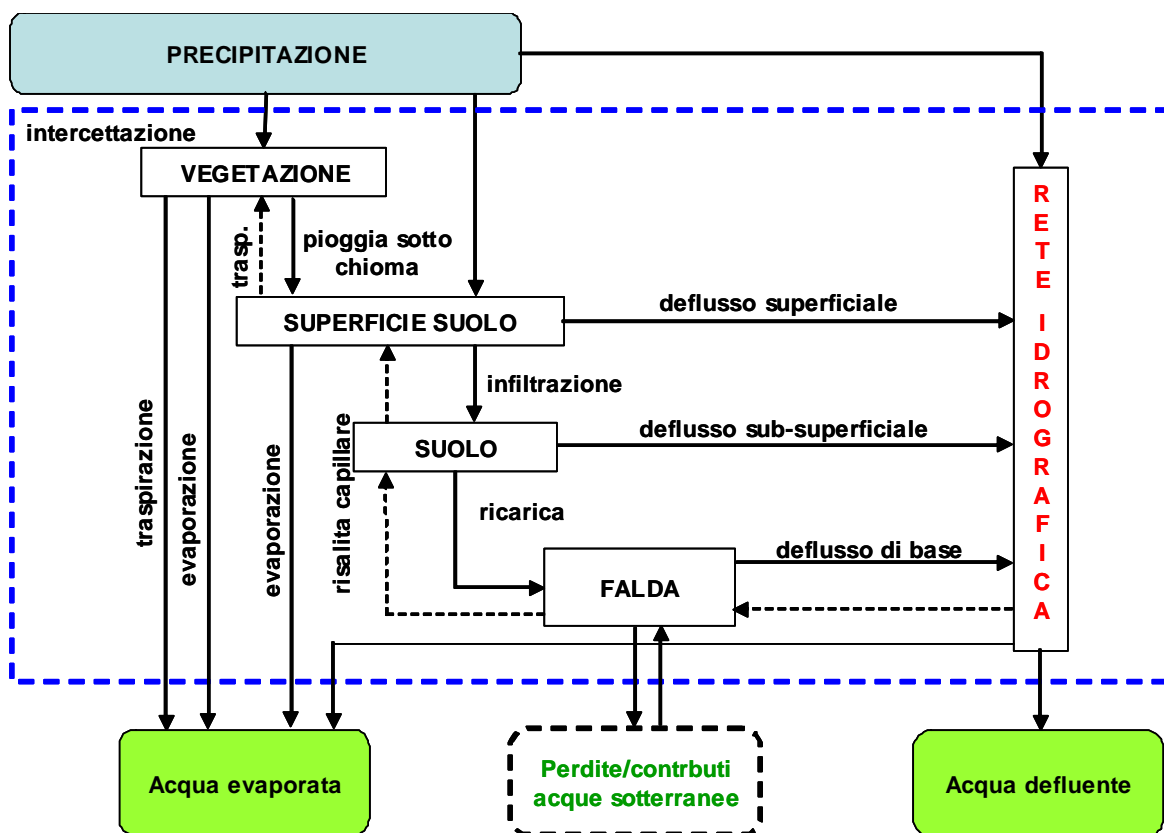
PRECIPITAZIONE

intercettazione

VEGETAZIONE

trasp.

pioggia sotto chioma

SUPERFICIE SUOLO

deflusso superficiale

infiltrazione

SUOLO

deflusso sub-superficiale

risalita capillare

ricarica

FALDA

deflusso di base

traspirazione

evaporazione

evaporazione

R E T E I D R O G R A F I C A

Acqua evaporata

Perdite/contrbuti acque sotterranee

Acqua defluente